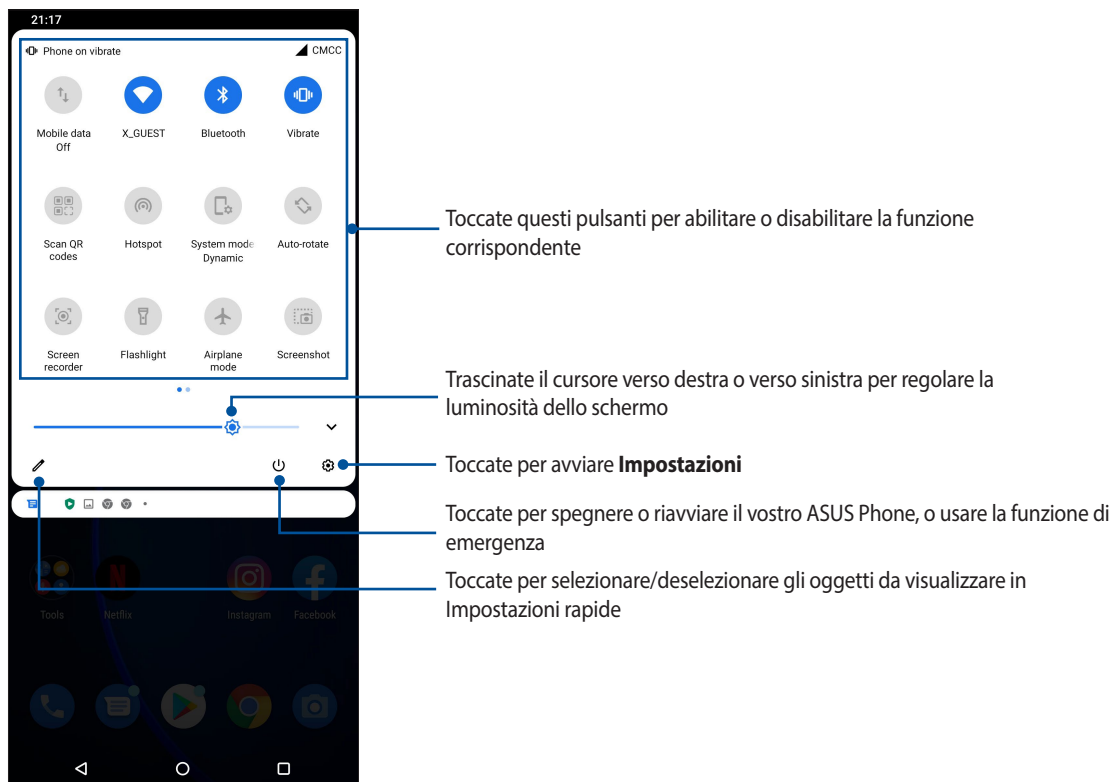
21:17

Phone on vibrate CMCC

Mobile data Off

X_GUEST

Bluetooth

Vibrate

Scan QR codes

Hotspot

System mode Dynamic

Auto-rotate

Screen recorder

Flashlight

Airplane mode

Screenshot

Tools

Netflix

Instagram

Facebook

Toccate questi pulsanti per abilitare o disabilitare la funzione corrispondente

Trascinate il cursore verso destra o verso sinistra per regolare la luminosità dello schermo

Toccate per avviare **Impostazioni**

Toccate per spegnere o riavviare il vostro ASUS Phone, o usare la funzione di emergenza

Toccate per selezionare/deselezionare gli oggetti da visualizzare in Impostazioni rapide